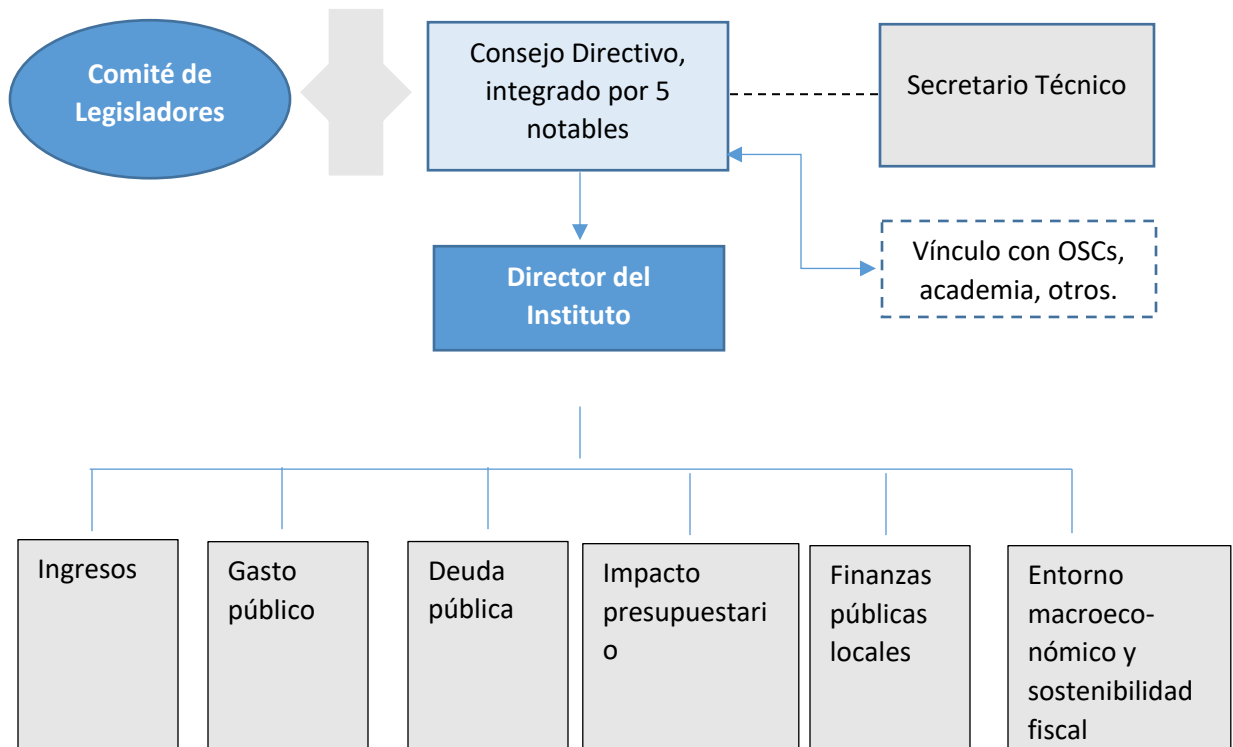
Comité de Legisladores

Consejo Directivo, integrado por 5 notables

Secretario Técnico

Director del Instituto

Vínculo con OSCs, academia, otros.

Ingresos

Gasto público

Deuda pública

Impacto presupuestari o

Finanzas públicas locales

Entorno macroeconómico y sostenibilidad fiscal